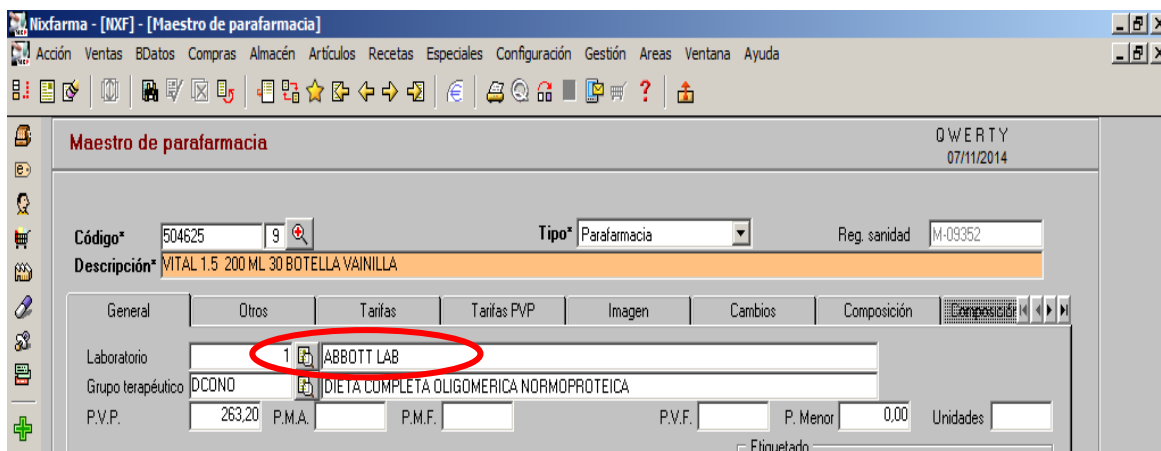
Nixfarma - [NXF] - [Maestro de parafarmacia]

Acción Ventas BDatos Compras Almacén Artículos Recetas Especiales Configuración Gestión Areas Ventana Ayuda

Maestro de parafarmacia

QWERTY
07/11/2014

Código* 504625 9

Tipo* Parafarmacia

Reg. sanidad M-09352

Descripción* VITAL 1.5 200 ML 30 BOTELLA VAINILLA

General | Otros | Tarifas | Tarifas PVP | Imagen | Cambios | Composición | Composición

Laboratorio 1 ABBOTT LAB

Grupo terapéutico DCONO DIETA COMPLETA OLIGOMERICA NORMOPROTEICA

P.V.P. 263,20 P.M.A. P.M.F. P.V.F. P. Menor 0,00 Unidades

Etiquetado